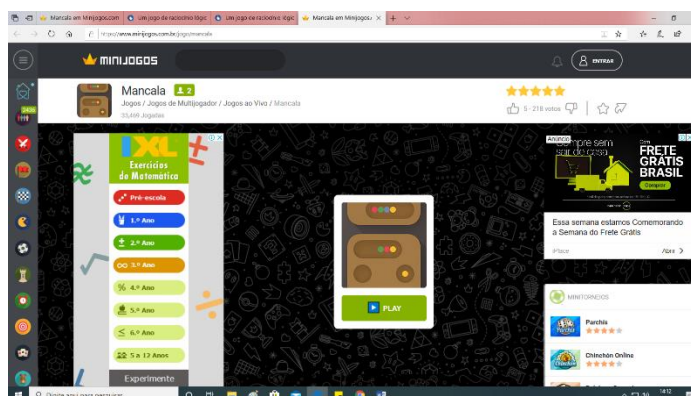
Mancala em Minijogos.com | Um jogo de raciocínio lógic | Um jogo de raciocínio lógic | Mancala em Minijogos ×

https://www.minijogos.com.br/jogo/mancala

MINIJOGOS

ENTRAR

Mancala 2
Jogos / Jogos de Multijogador / Jogos ao Vivo / Mancala
55,499 Jogados

5 - 218 votos

IXL
Exercícios de Matemática
Pré-escola
1.º Ano
2.º Ano
3.º Ano
4.º Ano
5.º Ano
6.º Ano
5 a 12 Anos
Experimente

PLAY

Anúncio
Compre sem sair de casa
FRETE GRÁTIS BRASIL
Comprar
Essa semana estamos Comemorando a Semana do Frete Grátis
iPlace
Abrir >

MINITORNEIOS
Parchís
Chinchón Online

Digite aqui para pesquisar
14:12